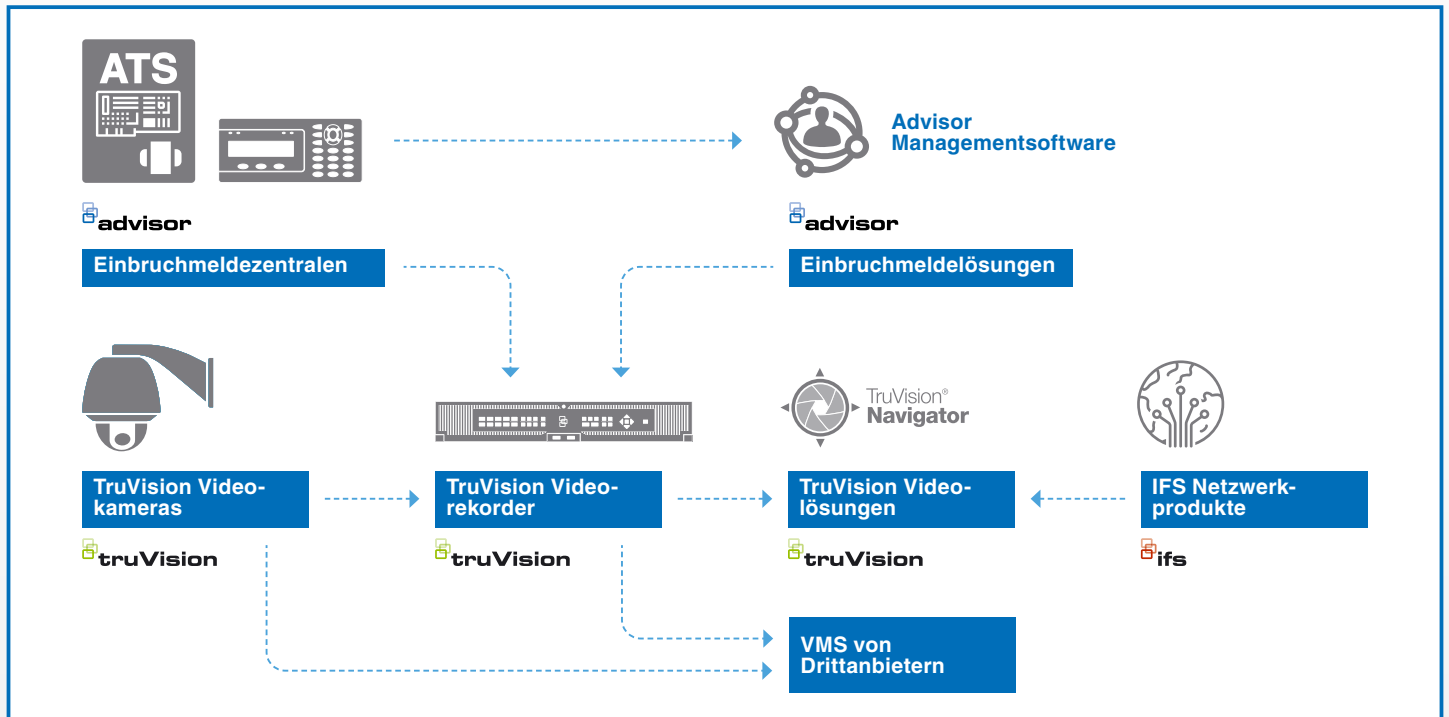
ATS

Advisor Managementsoftware

advisor

Einbruchmeldezentralen

advisor

Einbruchmeldelösungen

TruVision® Navigator

TruVision Videokameras

truVision

TruVision Videorekorder

truVision

TruVision Videolösungen

truVision

IFS Netzwerkprodukte

ifs

VMS von Drittanbietern